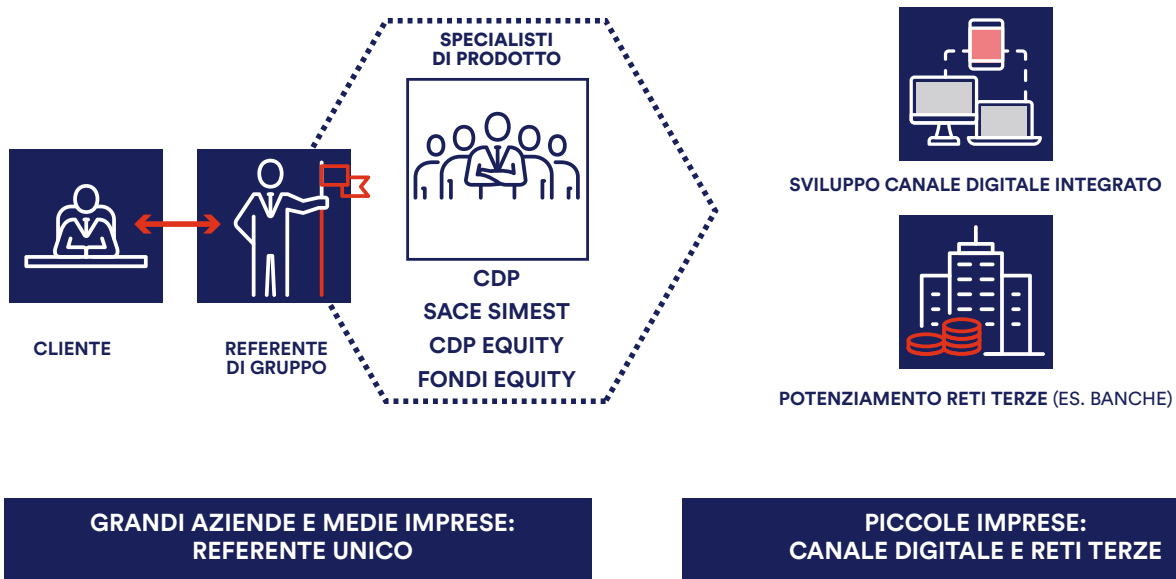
SPECIALISTI DI PRODOTTO

CDP
SACE SIMEST
CDP EQUITY
FONDI EQUITY

CLIENTE

REFERENTE DI GRUPPO

SVILUPPO CANALE DIGITALE INTEGRATO

POTENZIAMENTO RETI TERZE (ES. BANCHE)

GRANDI AZIENDE E MEDIE IMPRESE: REFERENTE UNICO

PICCOLE IMPRESE: CANALE DIGITALE E RETI TERZE